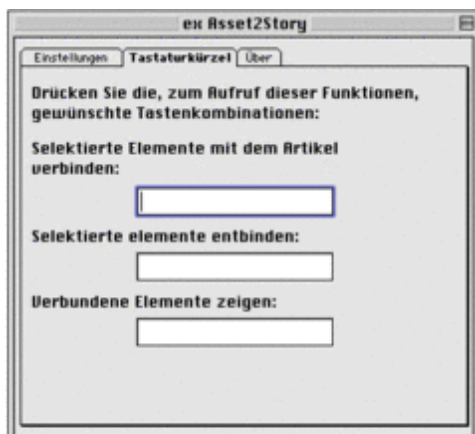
ex Asset2Story

Einstellungen | Tastaturkürzel | Über

Drücken Sie die, zum Aufruf dieser Funktionen, gewünschte Tastenkombinationen:

Selektierte Elemente mit dem Artikel verbinden:

Selektierte elemente entbinden:

Verbundene Elemente zeigen: